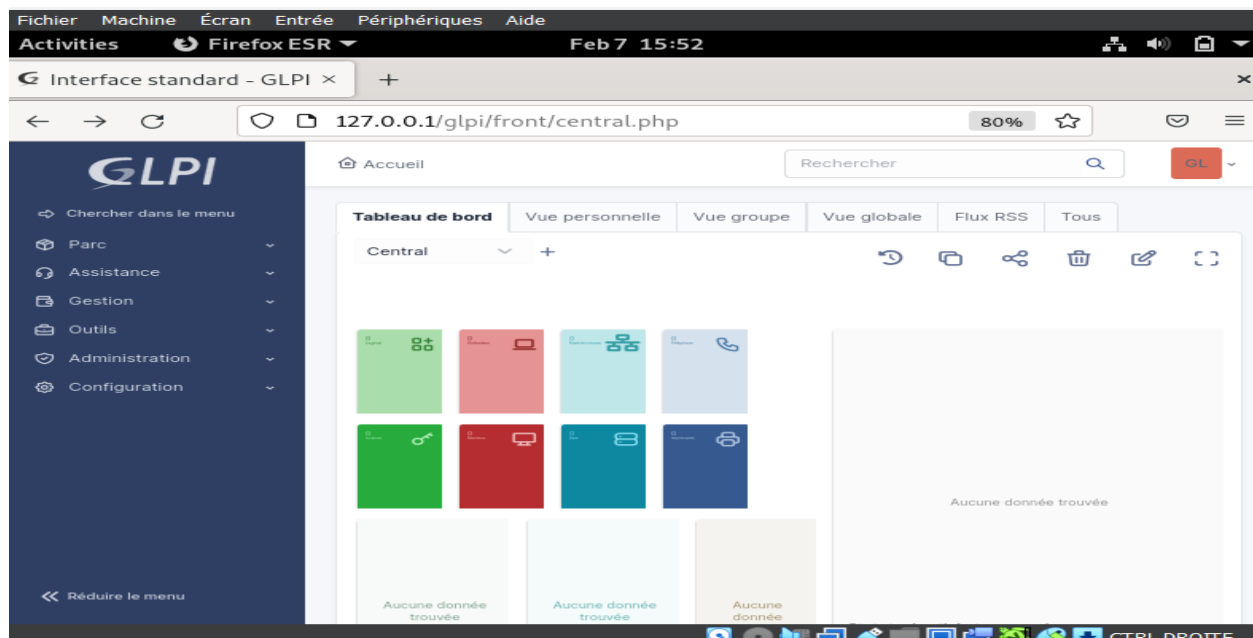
Fichier Machine Écran Entrée Périphériques Aide

Activities Firefox ESR Feb 7 15:52

Interface standard - GLPI ×

127.0.0.1/glpi/front/central.php 80%

GLPI

Chercher dans le menu

Parc

Assistance

Gestion

Outils

Administration

Configuration

Réduire le menu

Accueil

Rechercher

GL

Tableau de bord | Vue personnelle | Vue groupe | Vue globale | Flux RSS | Tous

Central +

Aucune donnée trouvée

Aucune donnée trouvée

Aucune donnée trouvée

Aucune donnée

CTRL DROITE